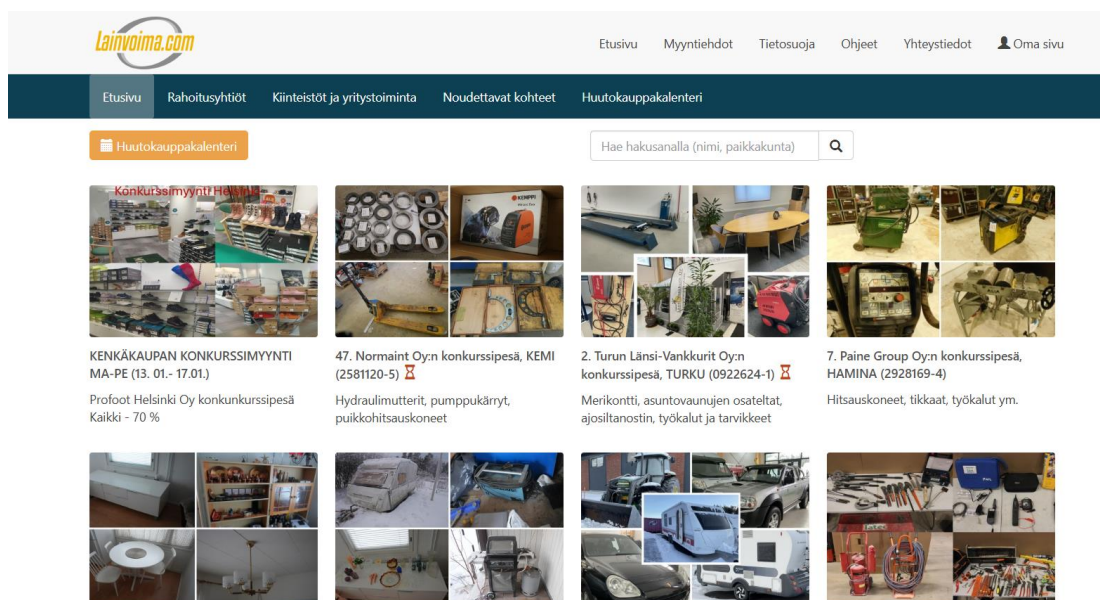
Lainvoima.com

Etusivu Myyntiehdot Tietosuoja Ohjeet Yhteystiedot Oma sivu

Etusivu Rahoitusyhtiöt Kiinteistöt ja yritystoiminta Noudettavat kohteet Huutokauppakalenteri

Huutokauppakalenteri

Hae hakusanalla (nimi, paikkakunta)

Konkurssimyynti Helsinki

KENKÄKAUPAN KONKURSSIMYYNTI MA-PE (13. 01.- 17.01.)

Profoot Helsinki Oy konkunkurssipesä Kaikki - 70 %

47. Normaint Oy:n konkurssipesä, KEMI (2581120-5)

Hydraulimutterit, pumppukärryt, puikkohitsauskoneet

2. Turun Länsi-Vankkurit Oy:n konkurssipesä, TURKU (0922624-1)

Merikontti, asuntovaunujen osateltat, ajosiltanostin, työkalut ja tarvikkeet

7. Paine Group Oy:n konkurssipesä, HAMINA (2928169-4)

Hitsauskoneet, tikkaat, työkalut ym.